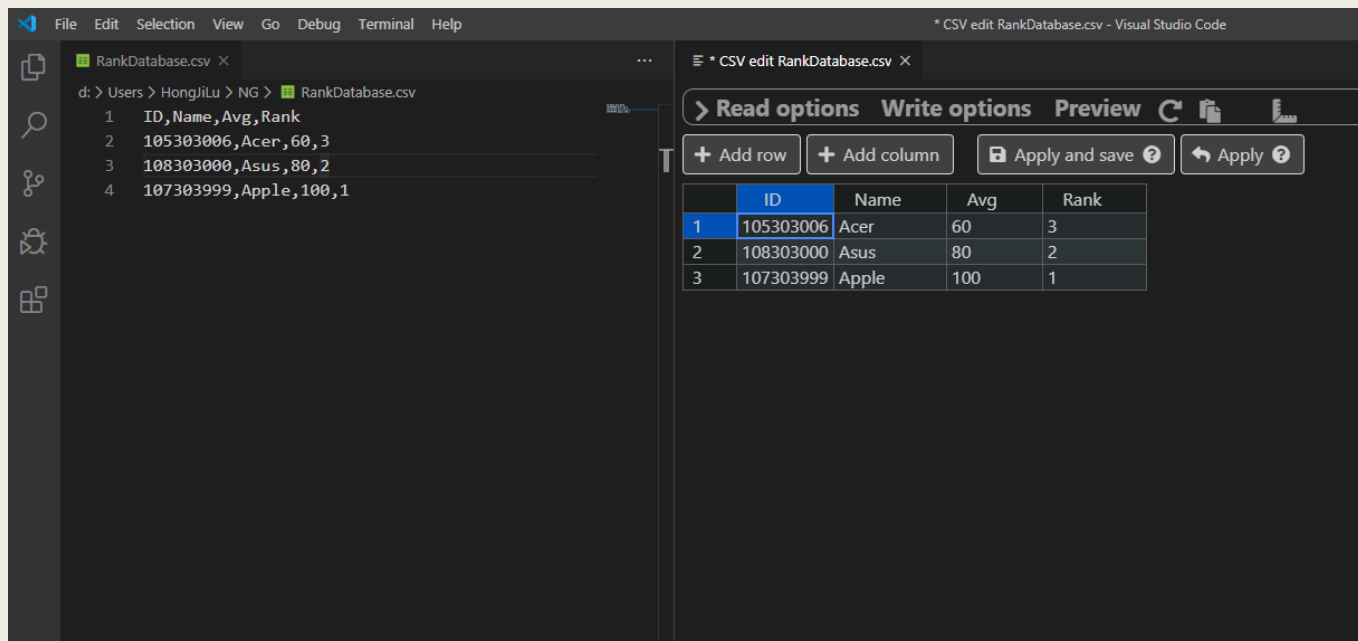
File Edit Selection View Go Debug Terminal Help

* CSV edit RankDatabase.csv - Visual Studio Code

RankDatabase.csv ×

d: > Users > HongJiLu > NG > RankDatabase.csv

1 ID,Name,Avg,Rank
2 105303006,Acer,60,3
3 108303000,Asus,80,2
4 107303999,Apple,100,1

* CSV edit RankDatabase.csv ×

> Read options Write options Preview

+ Add row + Add column Apply and save ? Apply ?

| | ID | Name | Avg | Rank |
|---|---|---|---|---|
| 1 | 105303006 | Acer | 60 | 3 |
| 2 | 108303000 | Asus | 80 | 2 |
| 3 | 107303999 | Apple | 100 | 1 |